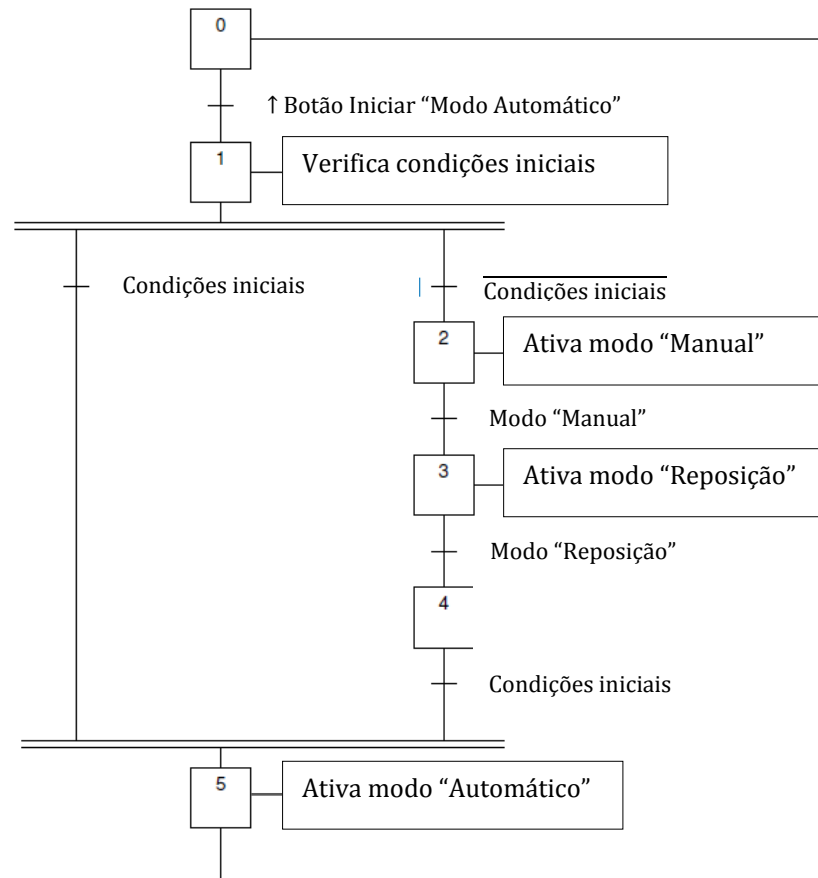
0

↑ Botão Iniciar “Modo Automático”

1

Verifica condições iniciais

Condições iniciais

$\overline{\text{Condições iniciais}}$

2

Ativa modo “Manual”

Modo “Manual”

3

Ativa modo “Reposição”

Modo “Reposição”

4

Condições iniciais

5

Ativa modo “Automático”